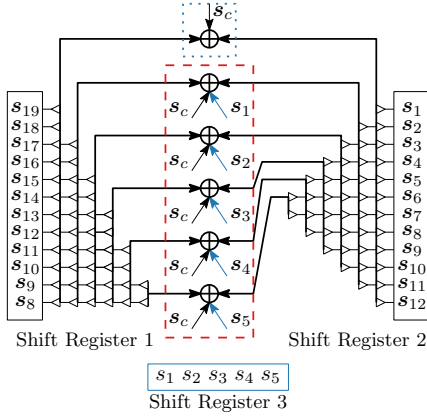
$\boldsymbol{s}_c$

$\boldsymbol{s}_{19}$
$\boldsymbol{s}_{18}$
$\boldsymbol{s}_{17}$
$\boldsymbol{s}_{16}$
$\boldsymbol{s}_{15}$
$\boldsymbol{s}_{14}$
$\boldsymbol{s}_{13}$
$\boldsymbol{s}_{12}$
$\boldsymbol{s}_{11}$
$\boldsymbol{s}_{10}$
$\boldsymbol{s}_{9}$
$\boldsymbol{s}_{8}$

$\boldsymbol{s}_c$ $\boldsymbol{s}_1$
$\boldsymbol{s}_c$ $\boldsymbol{s}_2$
$\boldsymbol{s}_c$ $\boldsymbol{s}_3$
$\boldsymbol{s}_c$ $\boldsymbol{s}_4$
$\boldsymbol{s}_c$ $\boldsymbol{s}_5$

$\boldsymbol{s}_{1}$
$\boldsymbol{s}_{2}$
$\boldsymbol{s}_{3}$
$\boldsymbol{s}_{4}$
$\boldsymbol{s}_{5}$
$\boldsymbol{s}_{6}$
$\boldsymbol{s}_{7}$
$\boldsymbol{s}_{8}$
$\boldsymbol{s}_{9}$
$\boldsymbol{s}_{10}$
$\boldsymbol{s}_{11}$
$\boldsymbol{s}_{12}$

Shift Register 1

Shift Register 2

$s_1$ $s_2$ $s_3$ $s_4$ $s_5$

Shift Register 3